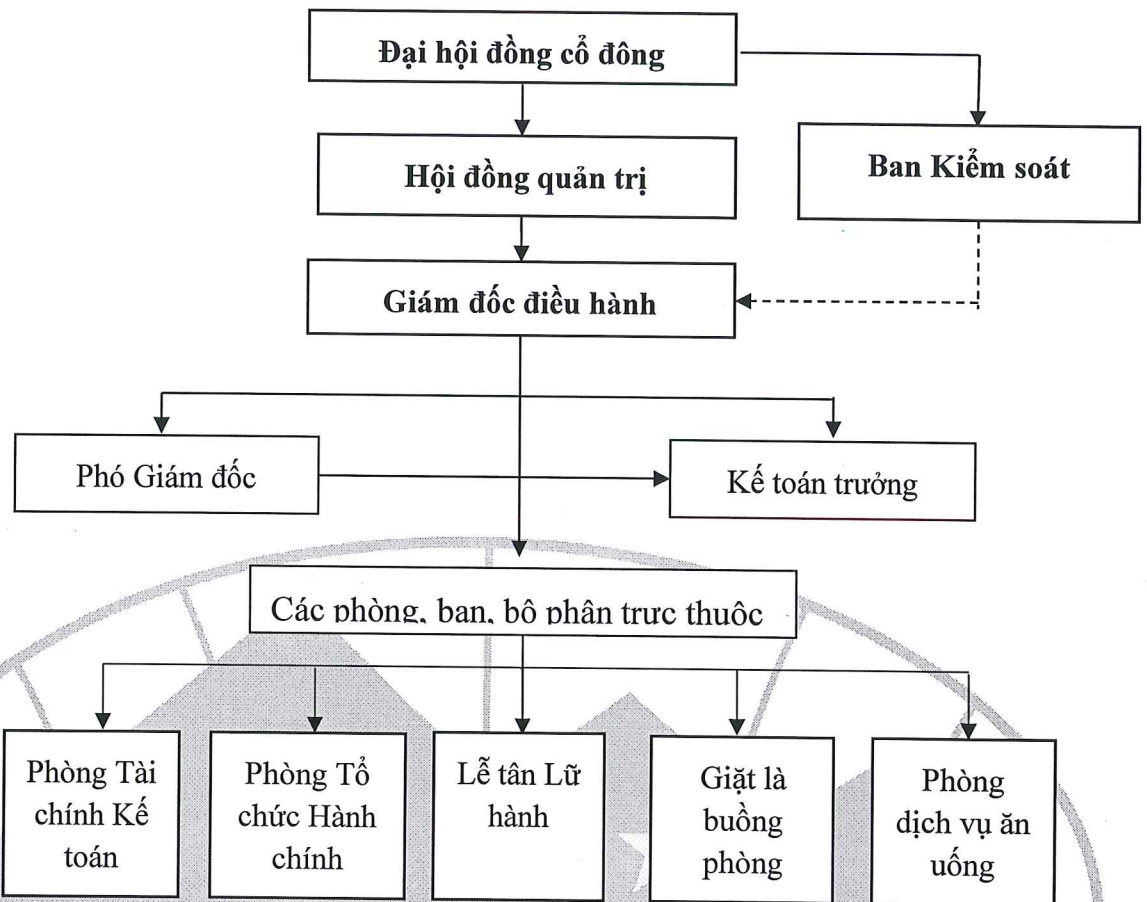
Đại hội đồng cổ đông

Hội đồng quản trị

Ban Kiểm soát

Giám đốc điều hành

Phó Giám đốc

Kế toán trưởng

Các phòng, ban, bộ phận trực thuộc

Phòng Tài chính Kế toán

Phòng Tổ chức Hành chính

Lễ tân Lữ hành

Giặt là buồng phòng

Phòng dịch vụ ăn uống